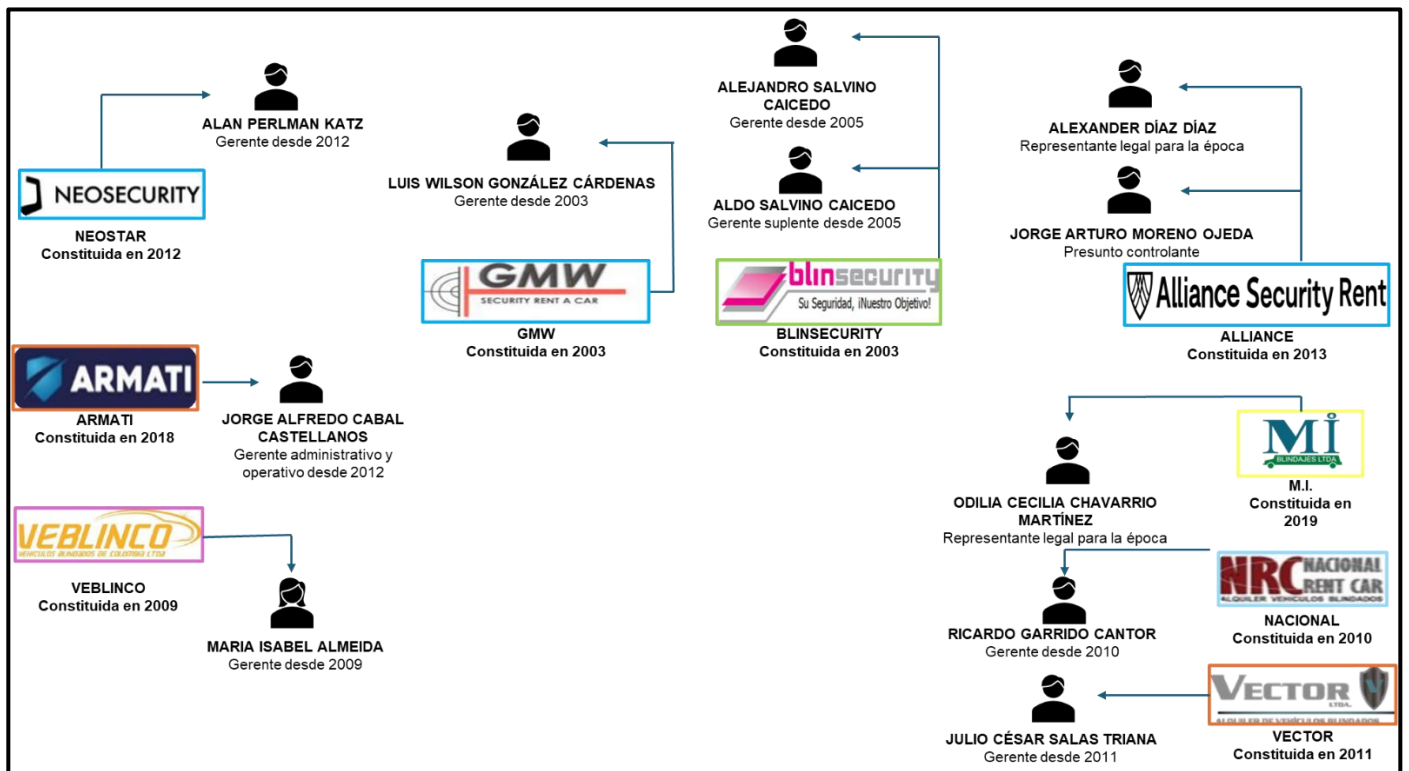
ALAN PERLMAN KATZ
Gerente desde 2012

NEOSECURITY
NEOSTAR
Constituida en 2012

LUIS WILSON GONZÁLEZ CÁRDENAS
Gerente desde 2003

GMW
SECURITY RENT A CAR
GMW
Constituida en 2003

ALEJANDRO SALVINO CAICEDO
Gerente desde 2005

ALDO SALVINO CAICEDO
Gerente suplente desde 2005

blinsecurity
Su Seguridad, ¡Nuestro Objetivo!
BLINSECURITY
Constituida en 2003

ALEXANDER DÍAZ DÍAZ
Representante legal para la época

JORGE ARTURO MORENO OJEDA
Presunto controlante

Alliance Security Rent
ALLIANCE
Constituida en 2013

ARMATI
ARMATI
Constituida en 2018

JORGE ALFREDO CABAL CASTELLANOS
Gerente administrativo y operativo desde 2012

VEBLINCO
VEHICULOS BLINDADOS DE COLOMBIA LTDA
VEBLINCO
Constituida en 2009

MARIA ISABEL ALMEIDA
Gerente desde 2009

ODILIA CECILIA CHAVARRIO MARTÍNEZ
Representante legal para la época

MI
BLINDAJES LTDA
M.I.
Constituida en 2019

NRC NACIONAL RENT CAR
ALQUILER VEHICULOS BLINDADOS
NACIONAL
Constituida en 2010

RICARDO GARRIDO CANTOR
Gerente desde 2010

VECTOR
LTDA.
ALQUILER DE VEHÍCULOS BLINDADOS
VECTOR
Constituida en 2011

JULIO CÉSAR SALAS TRIANA
Gerente desde 2011